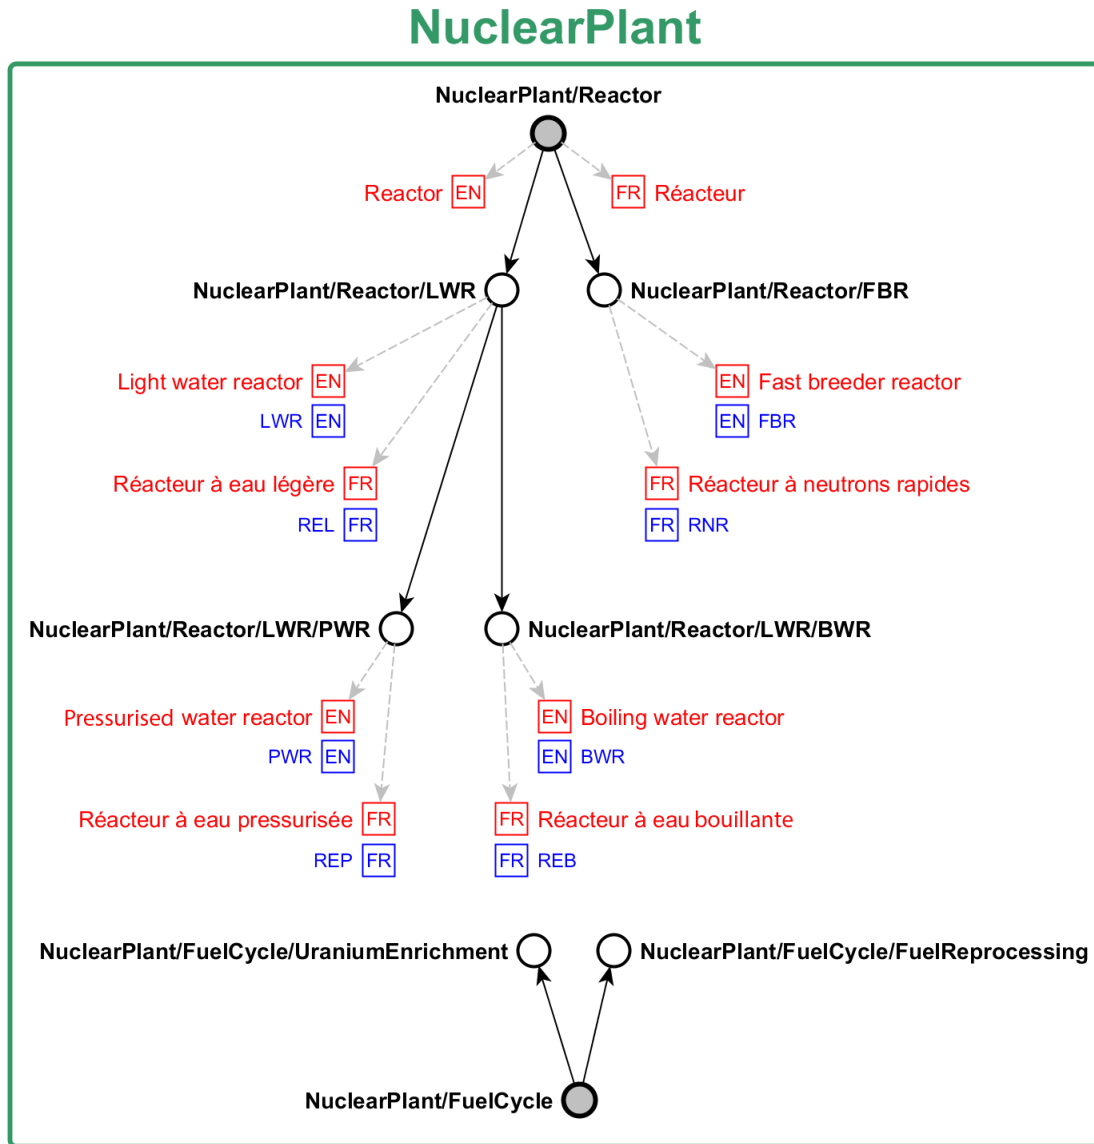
NuclearPlant

NuclearPlant/Reactor

Reactor EN

FR Réacteur

NuclearPlant/Reactor/LWR

NuclearPlant/Reactor/FBR

Light water reactor EN

LWR EN

Réacteur à eau légère FR

REL FR

EN Fast breeder reactor

EN FBR

FR Réacteur à neutrons rapides

FR RNR

NuclearPlant/Reactor/LWR/PWR

NuclearPlant/Reactor/LWR/BWR

Pressurised water reactor EN

PWR EN

Réacteur à eau pressurisée FR

REP FR

EN Boiling water reactor

EN BWR

FR Réacteur à eau bouillante

FR REB

NuclearPlant/FuelCycle/UraniumEnrichment

NuclearPlant/FuelCycle/FuelReprocessing

NuclearPlant/FuelCycle